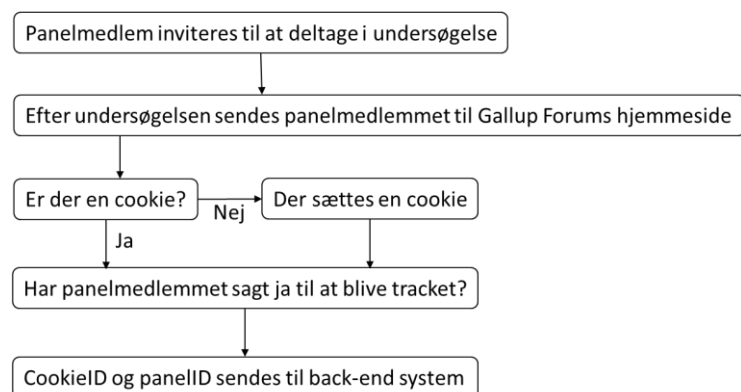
Panelmedlem inviteres til at deltage i undersøgelse

Efter undersøgelsen sendes panelmedlemmet til Gallup Forums hjemmeside

Er der en cookie?

Nej

Der sættes en cookie

Ja

Har panelmedlemmet sagt ja til at blive tracket?

CookieID og panelID sendes til back-end system